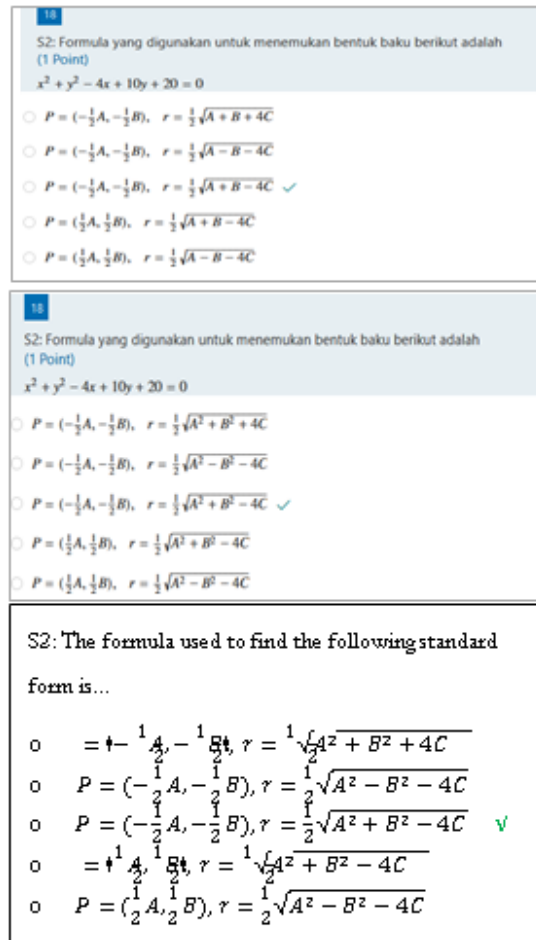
18

S2: Formula yang digunakan untuk menemukan bentuk baku berikut adalah
(1 Point)

$x^2 + y^2 - 4x + 10y + 20 = 0$

$P = (-\frac{1}{2}A, -\frac{1}{2}B), \quad r = \frac{1}{2}\sqrt{A + B + 4C}$

$P = (-\frac{1}{2}A, -\frac{1}{2}B), \quad r = \frac{1}{2}\sqrt{A - B - 4C}$

$P = (-\frac{1}{2}A, -\frac{1}{2}B), \quad r = \frac{1}{2}\sqrt{A + B - 4C}$ ✓

$P = (\frac{1}{2}A, \frac{1}{2}B), \quad r = \frac{1}{2}\sqrt{A + B - 4C}$

$P = (\frac{1}{2}A, \frac{1}{2}B), \quad r = \frac{1}{2}\sqrt{A - B - 4C}$

18

S2: Formula yang digunakan untuk menemukan bentuk baku berikut adalah
(1 Point)

$x^2 + y^2 - 4x + 10y + 20 = 0$

$P = (-\frac{1}{2}A, -\frac{1}{2}B), \quad r = \frac{1}{2}\sqrt{A^2 + B^2 + 4C}$

$P = (-\frac{1}{2}A, -\frac{1}{2}B), \quad r = \frac{1}{2}\sqrt{A^2 - B^2 - 4C}$

$P = (-\frac{1}{2}A, -\frac{1}{2}B), \quad r = \frac{1}{2}\sqrt{A^2 + B^2 - 4C}$ ✓

$P = (\frac{1}{2}A, \frac{1}{2}B), \quad r = \frac{1}{2}\sqrt{A^2 + B^2 - 4C}$

$P = (\frac{1}{2}A, \frac{1}{2}B), \quad r = \frac{1}{2}\sqrt{A^2 - B^2 - 4C}$

S2: The formula used to find the following standard form is...

o $= (-\frac{1}{2}A, -\frac{1}{2}B), r = \frac{1}{2}\sqrt{A^2 + B^2 + 4C}$

o $P = (-\frac{1}{2}A, -\frac{1}{2}B), r = \frac{1}{2}\sqrt{A^2 - B^2 - 4C}$

o $P = (-\frac{1}{2}A, -\frac{1}{2}B), r = \frac{1}{2}\sqrt{A^2 + B^2 - 4C}$ √

o $= (\frac{1}{2}A, \frac{1}{2}B), r = \frac{1}{2}\sqrt{A^2 + B^2 - 4C}$

o $P = (\frac{1}{2}A, \frac{1}{2}B), r = \frac{1}{2}\sqrt{A^2 - B^2 - 4C}$